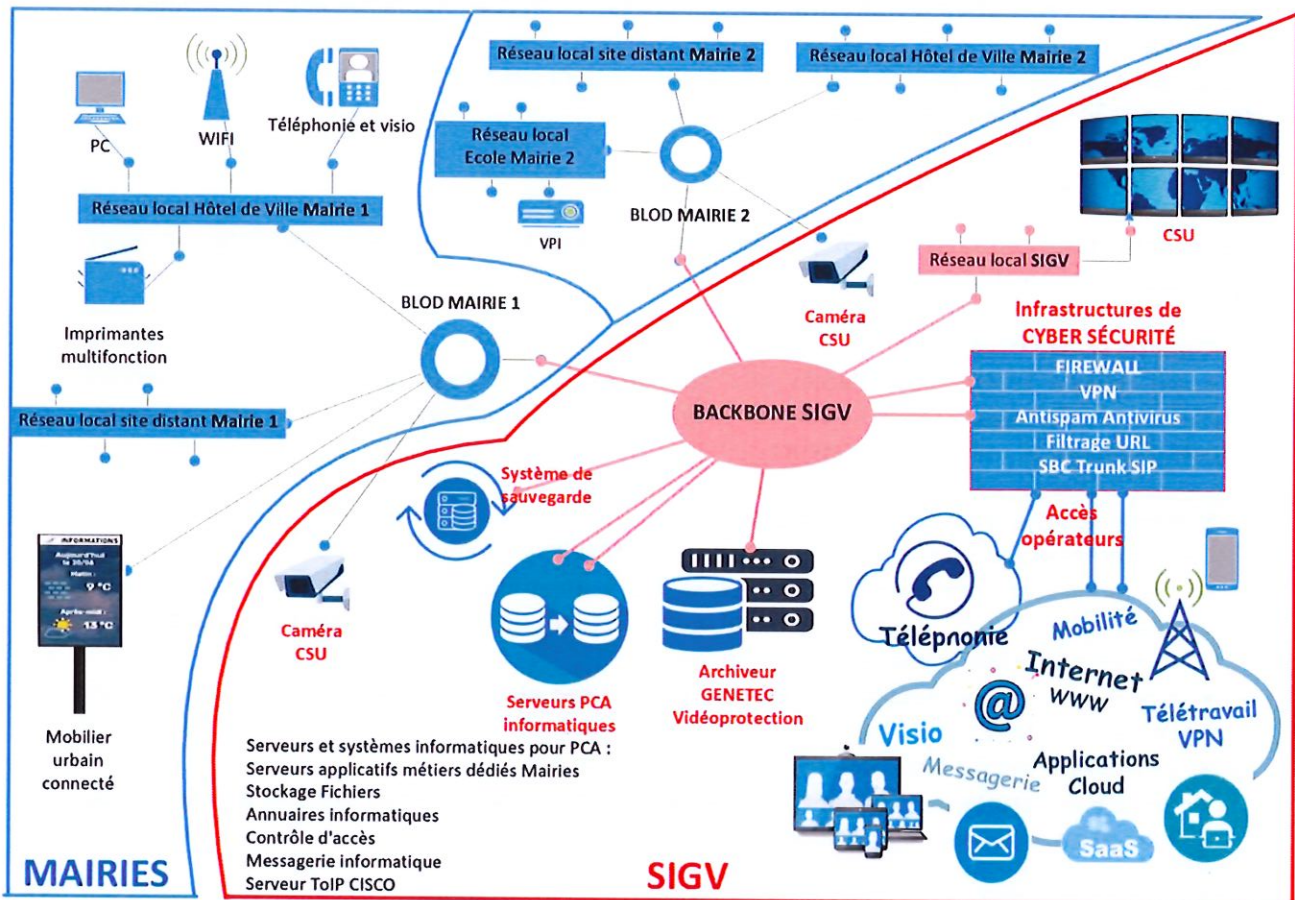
Réseau local site distant Mairie 2

Réseau local Hôtel de Ville Mairie 2

PC

WIFI

Téléphonie et visio

Réseau local Ecole Mairie 2

VPI

BLOD MAIRIE 2

CSU

Réseau local Hôtel de Ville Mairie 1

Réseau local SIGV

Imprimantes multifonction

BLOD MAIRIE 1

Caméra CSU

Infrastructures de CYBER SÉCURITÉ

FIREWALL
VPN
Antispam Antivirus
Filtrage URL
SBC Trunk SIP

Réseau local site distant Mairie 1

BACKBONE SIGV

Système de sauvegarde

Accès opérateurs

INFORMATIONS
Aujourd'hui le 20/04
Matin :
9 °C
Après-midi :
13 °C

Caméra CSU

Serveurs PCA informatiques

Archiveur GENETEC Vidéoprotection

Télépnonie

Mobilité

Internet
www

Télétravail VPN

Visio

Messagerie

Applications Cloud

SaaS

Mobilier urbain connecté

Serveurs et systèmes informatiques pour PCA :
Serveurs applicatifs métiers dédiés Mairies
Stockage Fichiers
Annuaires informatiques
Contrôle d'accès
Messagerie informatique
Serveur ToIP CISCO

MAIRIES

SIGV